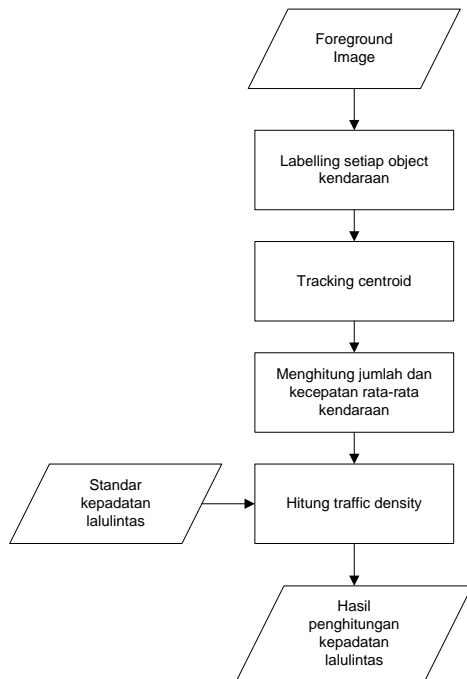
Foreground Image

Labelling setiap object kendaraan

Tracking centroid

Menghitung jumlah dan kecepatan rata-rata kendaraan

Standar kepadatan lalulintas

Hitung traffic density

Hasil penghitungan kepadatan lalulintas